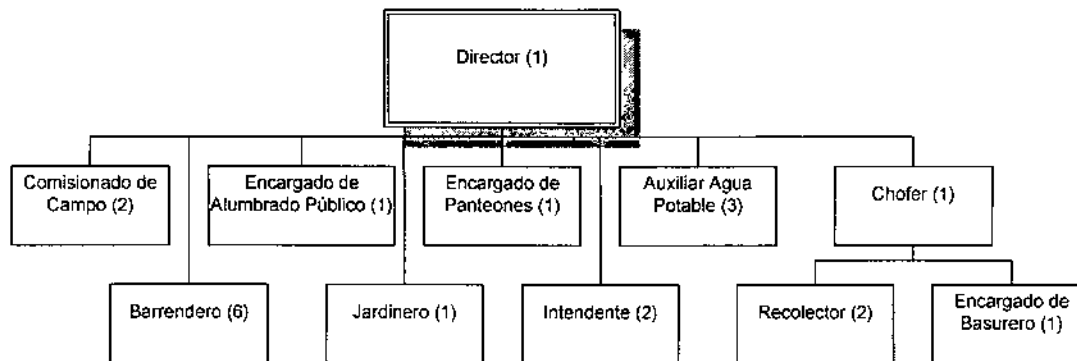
Director (1)

Comisionado de Campo (2)

Encargado de Alumbrado Público (1)

Encargado de Panteones (1)

Auxiliar Agua Potable (3)

Chofer (1)

Barrendero (6)

Jardinero (1)

Intendente (2)

Recolector (2)

Encargado de Basurero (1)